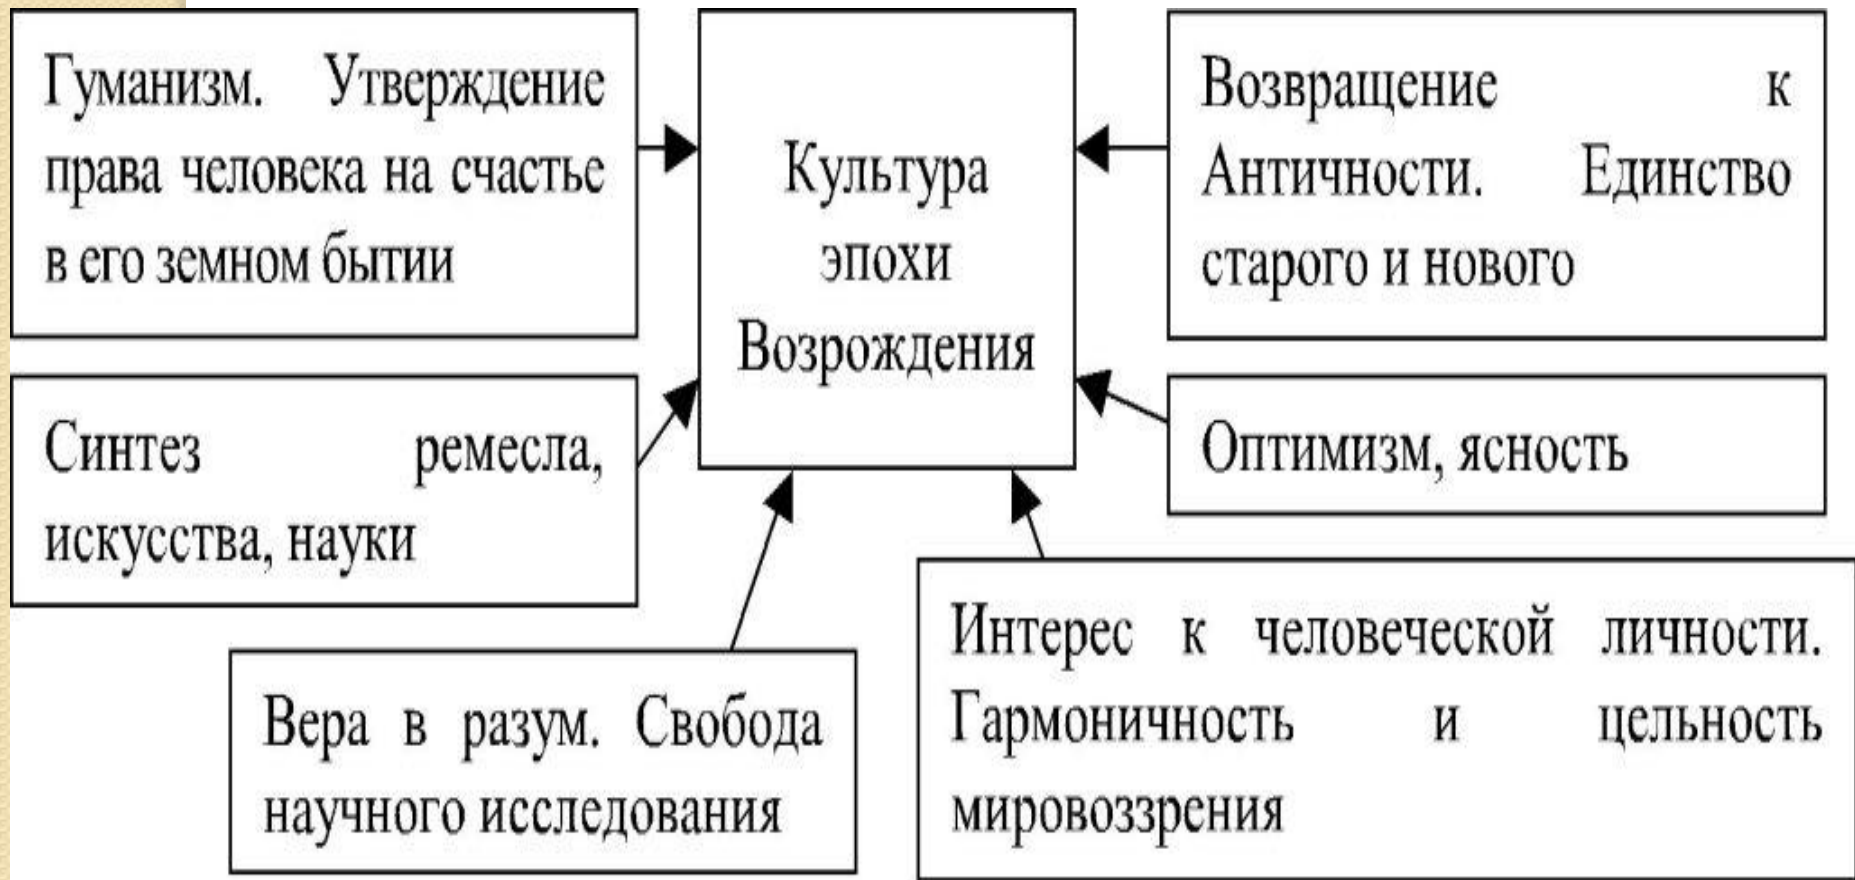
Гуманизм. Утверждение права человека на счастье в его земном бытии

Культура эпохи Возрождения

Возвращение к Античности. Единство старого и нового

Синтез ремесла, искусства, науки

Оптимизм, ясность

Вера в разум. Свобода научного исследования

Интерес к человеческой личности. Гармоничность и цельность мировоззрения